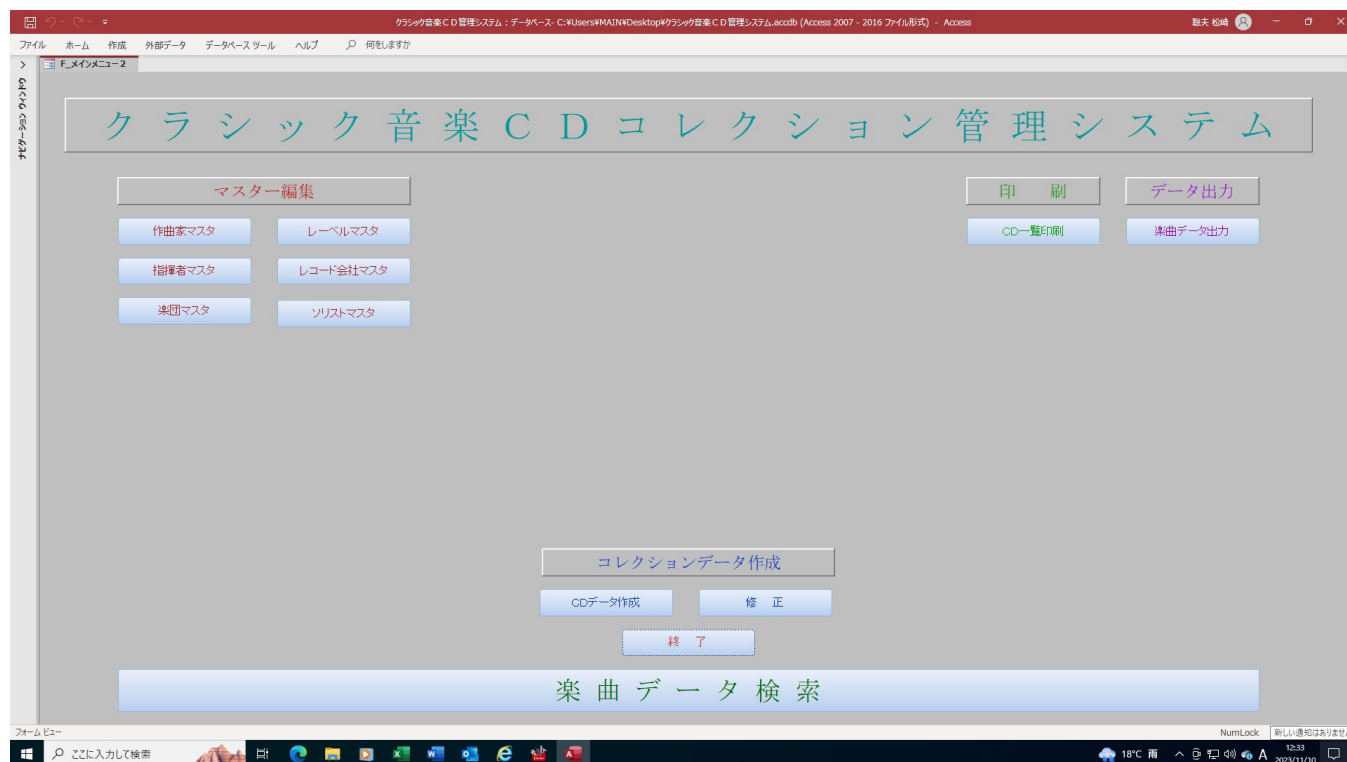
クラシック音楽ＣＤ管理システム：データベース- C:¥Users¥MAIN¥Desktop¥クラシック音楽ＣＤ管理システム.accdb (Access 2007 - 2016 ファイル形式) - Access

敏夫 松崎

ファイル　ホーム　作成　外部データ　データベース ツール　ヘルプ　何をしますか

ナビゲーション ウィンドウ

F_メインメニュー２

クラシック音楽ＣＤコレクション管理システム

マスター編集

作曲家マスタ　レーベルマスタ

指揮者マスタ　レコード会社マスタ

楽団マスタ　ソリストマスタ

印　刷

CD一覧印刷

データ出力

楽曲データ出力

コレクションデータ作成

CDデータ作成　修　正

終　了

楽曲データ検索

フォーム ビュー

NumLock

新しい通知はありませ

ここに入力して検索

18°C 雨

12:33
2023/11/10